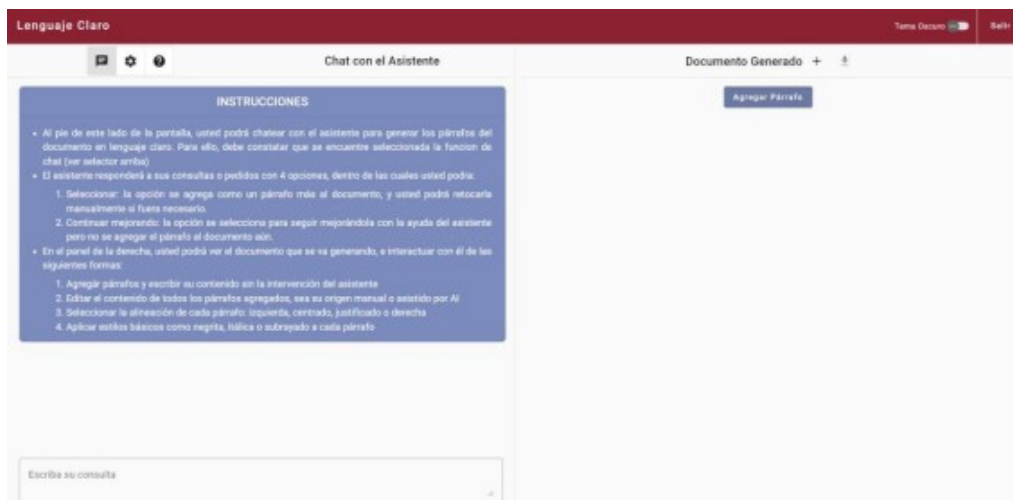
Lenguaje Claro

Tema Oscuro

Salir

Chat con el Asistente

Documento Generado +

Agregar Párrafo

INSTRUCCIONES

• Al pie de este lado de la pantalla, usted podrá chatear con el asistente para generar los párrafos del documento en lenguaje claro. Para ello, debe constatar que se encuentre seleccionada la funcion de chat (ver selector arriba)
• El asistente responderá a sus consultas o pedidos con 4 opciones, dentro de las cuales usted podra:
1. Seleccionar: la opción se agrega como un párrafo más al documento, y usted podrá retocarla manualmente si fuera necesario.
2. Continuar mejorando: la opción se selecciona para seguir mejorándola con la ayuda del asistente pero no se agregar el párrafo al documento aún.
• En el panel de la derecha, usted podrá ver el documento que se va generando, e interactuar con él de las siguientes formas:
1. Agregar párrafos y escribir su contenido sin la intervención del asistente
2. Editar el contenido de todos los párrafos agregados, sea su origen manual o asistido por AI
3. Seleccionar la alineación de cada párrafo: izquierda, centrado, justificado o derecha
4. Aplicar estilos básicos como negrita, itálica o subrayado a cada párrafo

Escriba su consulta